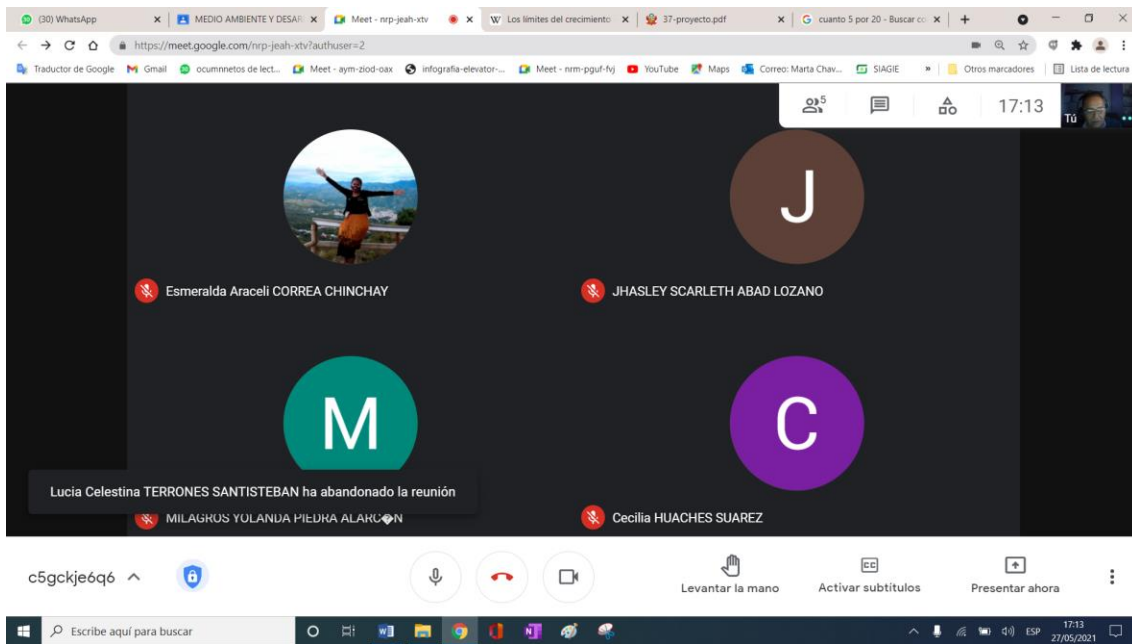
(30) WhatsApp
MEDIO AMBIENTE Y DESAR
Meet - nrp-jeah-xtv
Los límites del crecimiento
37-proyecto.pdf
cuanto 5 por 20 - Buscar co

https://meet.google.com/nrp-jeah-xtv?authuser=2

Traductor de Google
Gmail
ocumnnetos de lect...
Meet - aym-ziod-oax
infografia-elevator-...
Meet - nrm-pguf-fvj
YouTube
Maps
Correo: Marta Chav...
SIAGIE
Otros marcadores
Lista de lectura

5
17:13
Tú

J

Esmeralda Araceli CORREA CHINCHAY
JHASLEY SCARLETH ABAD LOZANO

M
C

Lucia Celestina TERRONES SANTISTEBAN ha abandonado la reunión

MILAGROS YOLANDA PIEDRA ALARC�N
Cecilia HUACHES SUAREZ

c5gckje6q6
Levantar la mano
Activar subtítulos
Presentar ahora

Escribe aquí para buscar
ESP
17:13
27/05/2021